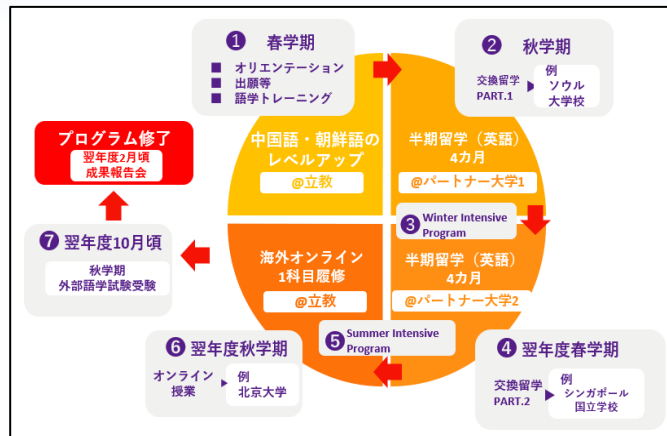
❶ 春学期

■ オリエンテーション
■ 出願等
■ 語学トレーニング

❷ 秋学期

交換留学 PART.1 ▶ 例 ソウル大学校

中国語・朝鮮語のレベルアップ
@立教

半期留学（英語）
4カ月
@パートナー大学1

❸ Winter Intensive Program

海外オンライン
1科目履修
@立教

半期留学（英語）
4カ月
@パートナー大学2

❺ Summer Intensive Program

プログラム修了
翌年度2月頃
成果報告会

❼ 翌年度10月頃

秋学期
外部語学試験受験

❻ 翌年度秋学期

オンライン授業 ▶ 例 北京大学

❹ 翌年度春学期

交換留学 PART.2 ▶ 例 シンガポール国立学校